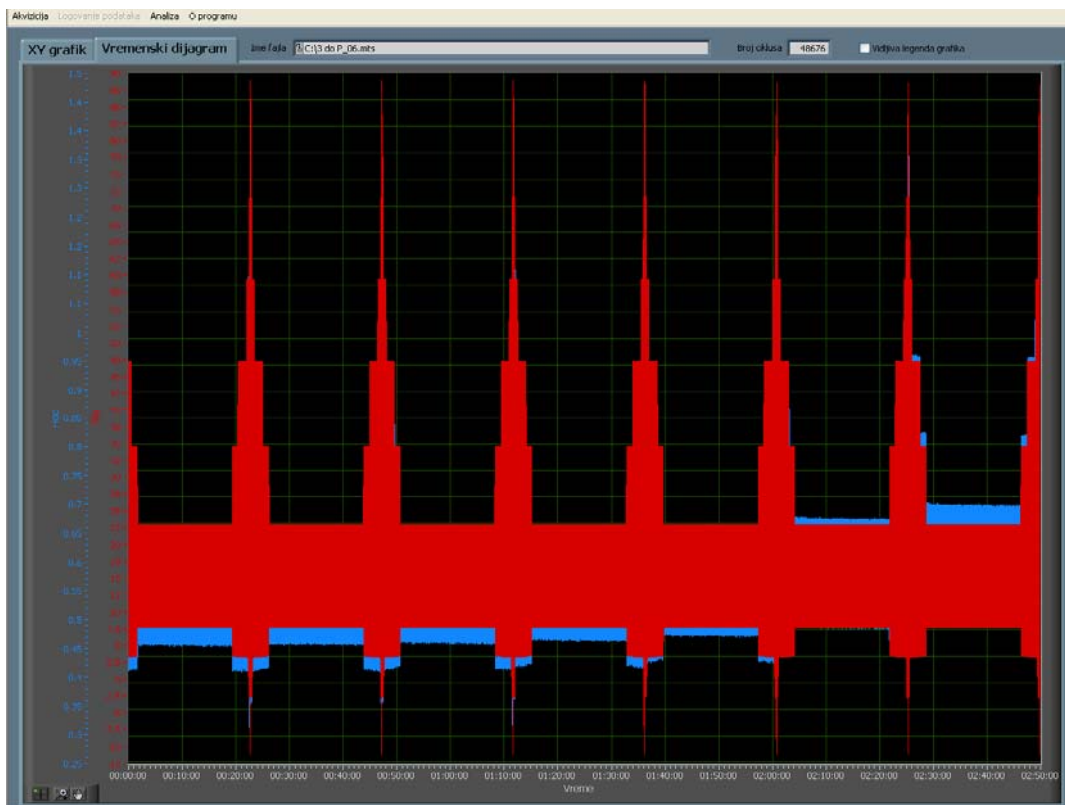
Akvizicija Logovanje podataka Analiza O programu

XY grafik Vremenski dijagram Ime faila C:\3 do P_06.mts Broj ciklusa 48676 Vidljiva legenda grafika

1.5
1.45
1.4
1.35
1.3
1.25
1.2
1.15
1.1
1.05
1
0.95
0.9
0.85
0.8
0.75
0.7
0.65
0.6
0.55
0.5
0.45
0.4
0.35
0.3
0.25

00:00:00 00:10:00 00:20:00 00:30:00 00:40:00 00:50:00 01:00:00 01:10:00 01:20:00 01:30:00 01:40:00 01:50:00 02:00:00 02:10:00 02:20:00 02:30:00 02:40:00 02:50:00
Vreme